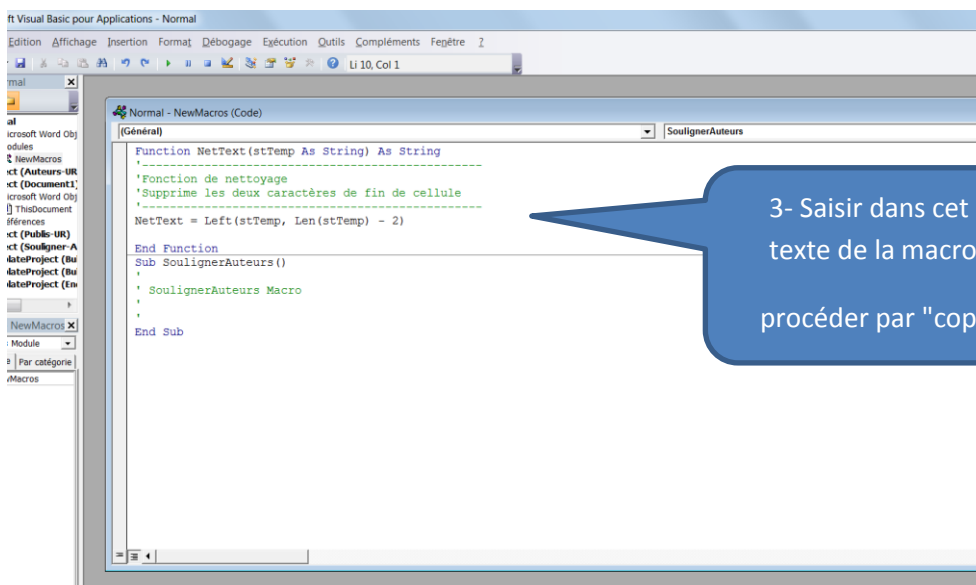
ft Visual Basic pour Applications - Normal

Edition Affichage Insertion Format Débogage Exécution Outils Compléments Fenêtre ?

Li 10, Col 1

rmal

al
icrosoft Word Obj
odules
NewMacros
ect (Auteurs-UR
ect (Document1)
icrosoft Word Obj
ThisDocument
éférences
ect (Publis-UR)
ect (Souligner-A
lateProject (Bu
lateProject (Bu
lateProject (En

NewMacros
Module
e Par catégorie
wMacros

Normal - NewMacros (Code)

(Général)

SoulignerAuteurs

Function NetText(stTemp As String) As String
'------------------------------------------------
'Fonction de nettoyage
'Supprime les deux caractères de fin de cellule
'------------------------------------------------
NetText = Left(stTemp, Len(stTemp) - 2)

End Function
Sub SoulignerAuteurs()
'
' SoulignerAuteurs Macro
'
'
End Sub

3- Saisir dans cet
texte de la macro

procéder par "cop